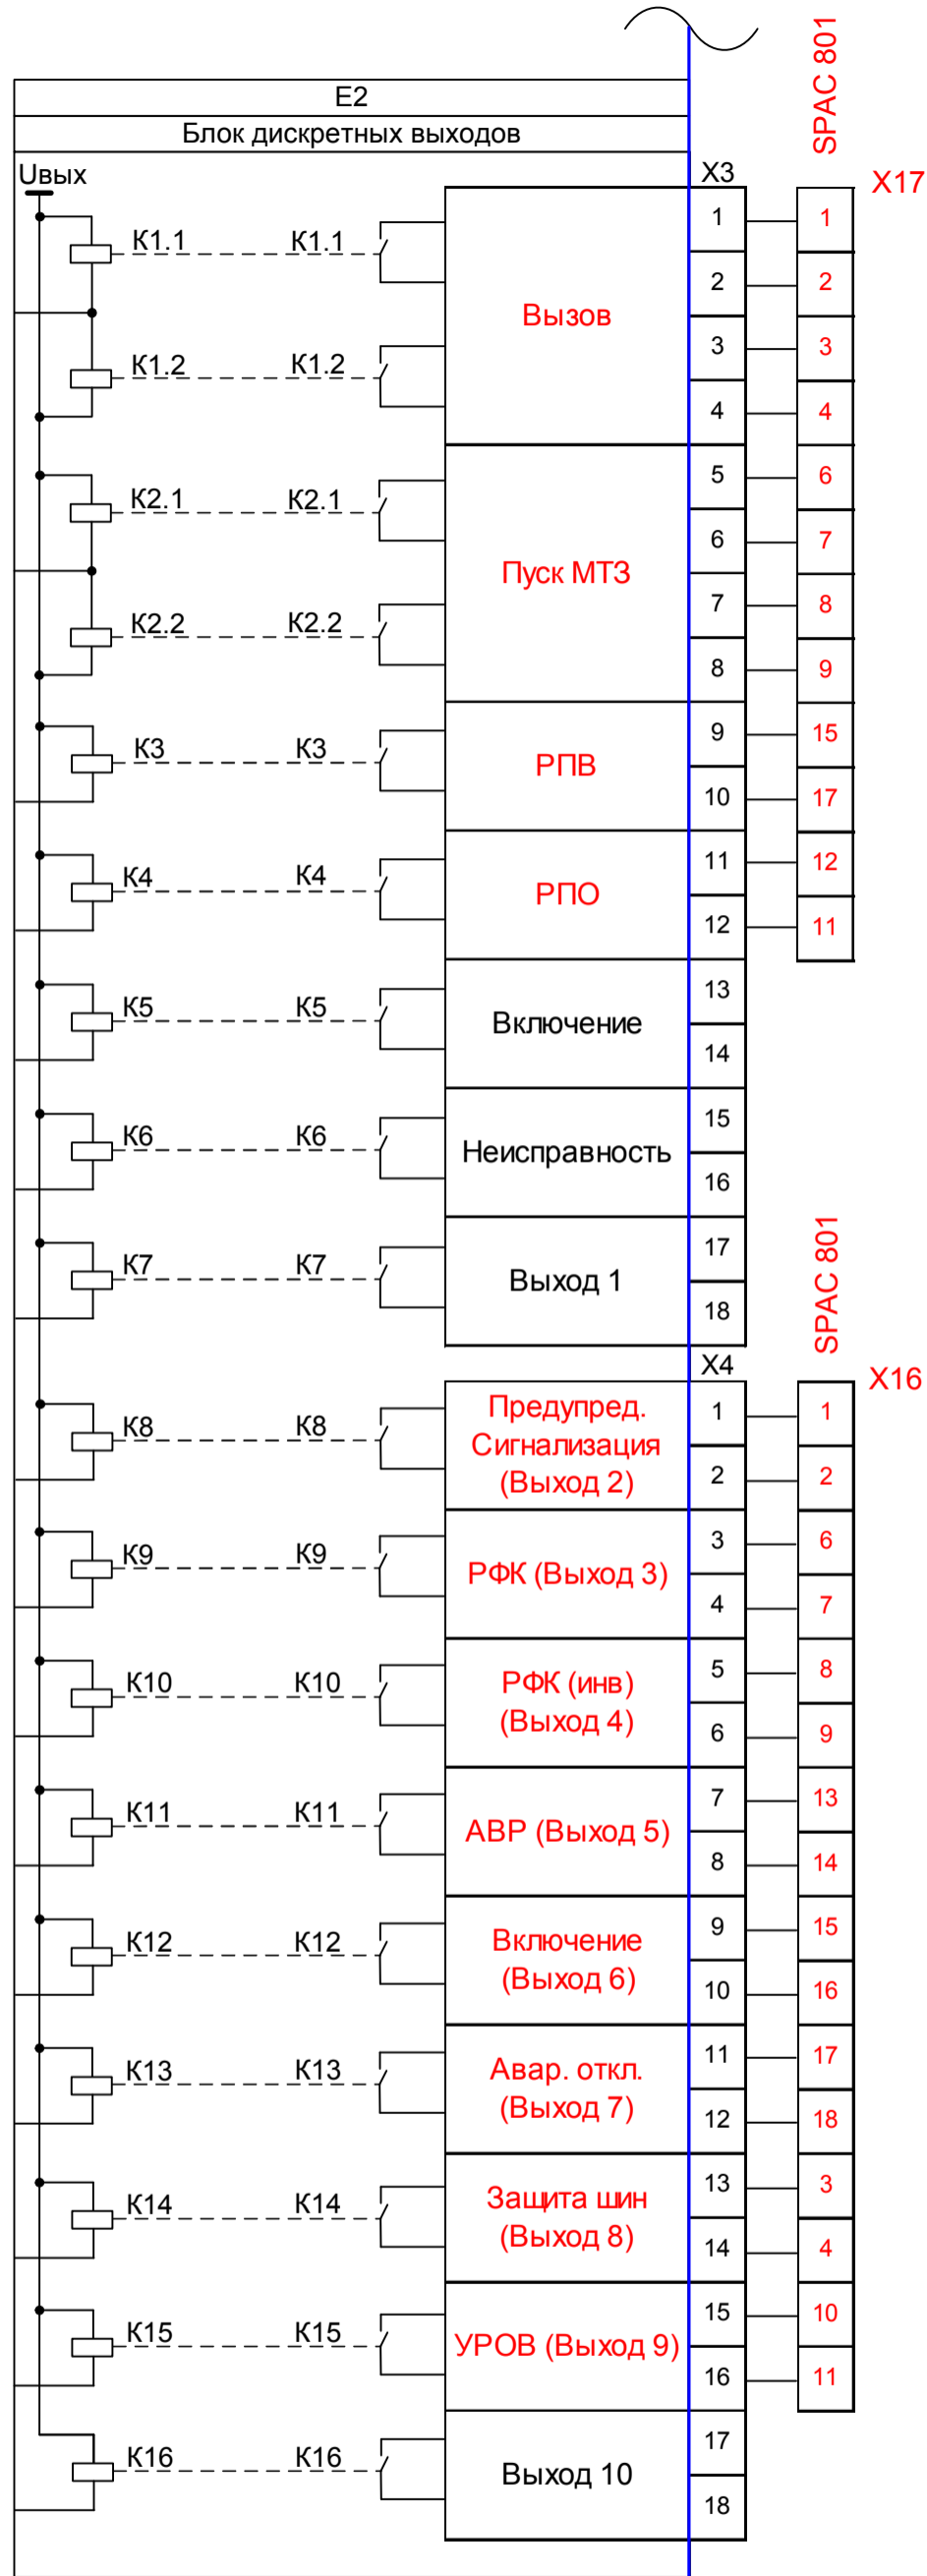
SPAC 801

E2

Блок дискретных выходов

Uвых

X3

X17

К1.1 К1.1
К1.2 К1.2
Вызов
К2.1 К2.1
К2.2 К2.2
Пуск МТЗ
К3 К3
РПВ
К4 К4
РПО
К5 К5
Включение
К6 К6
Неисправность
К7 К7
Выход 1

| X3 | X17 |
|---|---|
| 1 | 1 |
| 2 | 2 |
| 3 | 3 |
| 4 | 4 |
| 5 | 6 |
| 6 | 7 |
| 7 | 8 |
| 8 | 9 |
| 9 | 15 |
| 10 | 17 |
| 11 | 12 |
| 12 | 11 |
| 13 | |
| 14 | |
| 15 | |
| 16 | |
| 17 | |
| 18 | |

SPAC 801

X4

X16

К8 К8
Предупред. Сигнализация (Выход 2)
К9 К9
РФК (Выход 3)
К10 К10
РФК (инв) (Выход 4)
К11 К11
АВР (Выход 5)
К12 К12
Включение (Выход 6)
К13 К13
Авар. откл. (Выход 7)
К14 К14
Защита шин (Выход 8)
К15 К15
УРОВ (Выход 9)
К16 К16
Выход 10

| X4 | X16 |
|---|---|
| 1 | 1 |
| 2 | 2 |
| 3 | 6 |
| 4 | 7 |
| 5 | 8 |
| 6 | 9 |
| 7 | 13 |
| 8 | 14 |
| 9 | 15 |
| 10 | 16 |
| 11 | 17 |
| 12 | 18 |
| 13 | 3 |
| 14 | 4 |
| 15 | 10 |
| 16 | 11 |
| 17 | |
| 18 | |